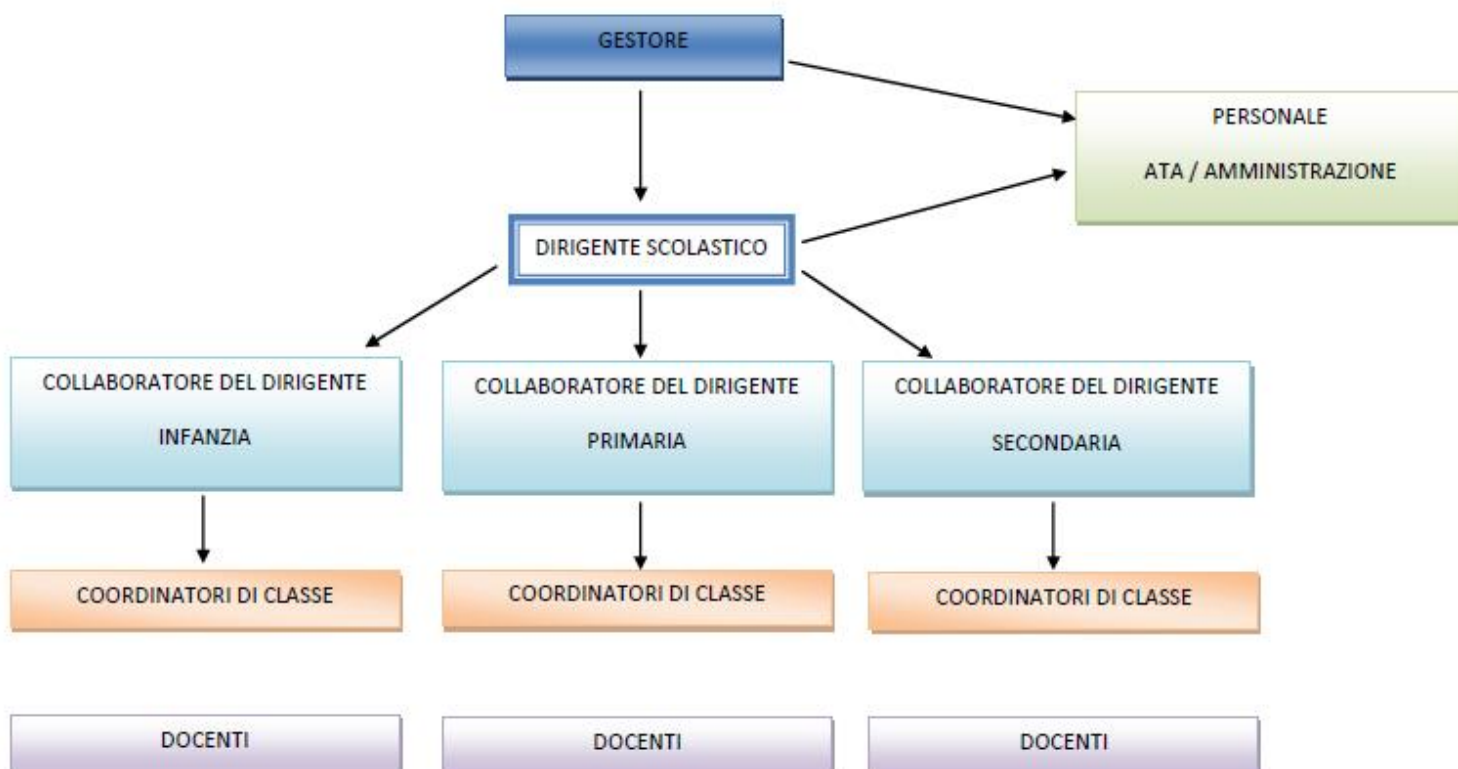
GESTORE

PERSONALE

ATA / AMMINISTRAZIONE

DIRIGENTE SCOLASTICO

COLLABORATORE DEL DIRIGENTE

INFANZIA

COLLABORATORE DEL DIRIGENTE

PRIMARIA

COLLABORATORE DEL DIRIGENTE

SECONDARIA

COORDINATORI DI CLASSE

COORDINATORI DI CLASSE

COORDINATORI DI CLASSE

DOCENTI

DOCENTI

DOCENTI